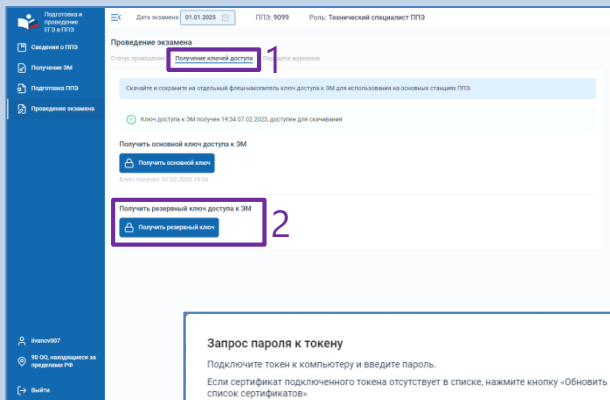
Подготовка и проведение ЕГЭ в ППЭ

Сведения о ППЭ

Получение ЭМ

Подготовка ППЭ

Проведение экзамена

ivanov307

90 ОО, находящиеся за пределами РФ

Выйти

Дата экзамена 01.01.2025

ППЭ: 9099

Роль: Технический специалист ППЭ

Проведение экзамена

Статус проведения

Получение ключей доступа

Передача журналов

1

Скачайте и сохраните на отдельный флеш-накопитель ключ доступа к ЭМ для использования на основных станциях ППЭ.

Ключ доступа к ЭМ получен 19:34 07.02.2023, доступен для скачивания

Получить основной ключ доступа к ЭМ

Получить основной ключ

Ключ получен: 07.02.2023 19:34

Получить резервный ключ доступа к ЭМ

Получить резервный ключ

2

Запрос пароля к токену

Подключите токен к компьютеру и введите пароль.

Если сертификат подключенного токена отсутствует в списке, нажмите кнопку «Обновить список сертификатов»